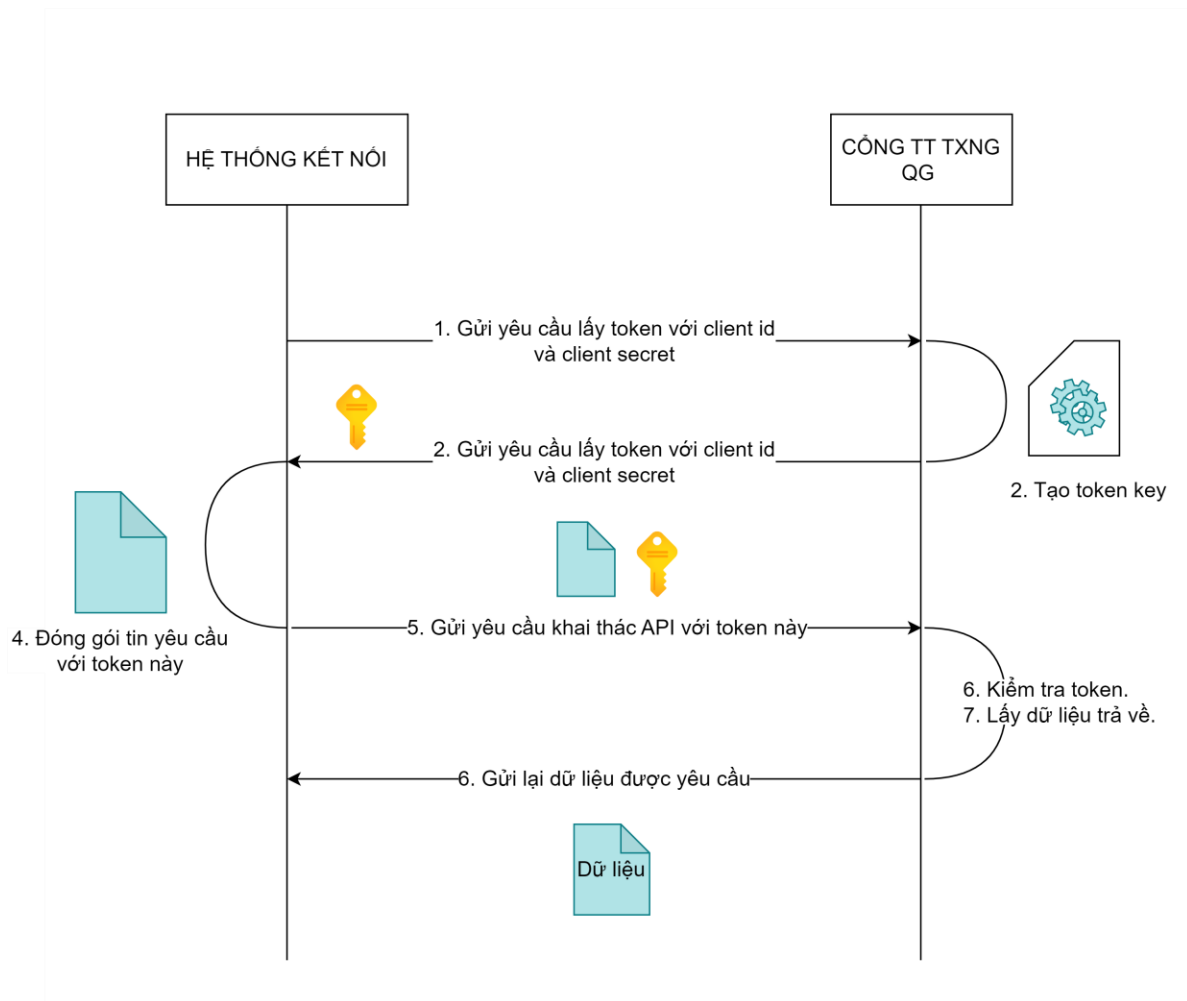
HỆ THỐNG KẾT NỐI

CỔNG TT TXNG QG

1. Gửi yêu cầu lấy token với client id và client secret

2. Gửi yêu cầu lấy token với client id và client secret

2. Tạo token key

4. Đóng gói tin yêu cầu với token này

5. Gửi yêu cầu khai thác API với token này

6. Kiểm tra token.
7. Lấy dữ liệu trả về.

6. Gửi lại dữ liệu được yêu cầu

Dữ liệu